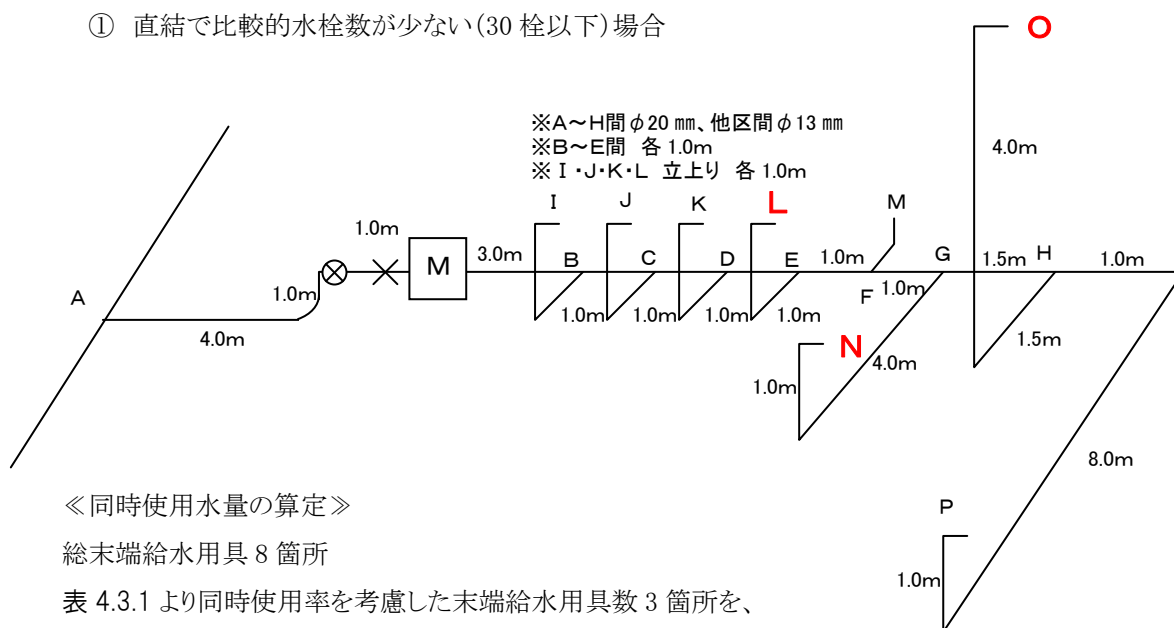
① 直結で比較的水栓数が少ない(30 栓以下)場合

O

※A～H間 $\phi$20 ㎜、他区間 $\phi$13 ㎜
※B～E間 各 1.0m
※ I・J・K・L 立上り 各 1.0m

4.0m

I J K L M

1.0m

M

3.0m B C D E 1.0m G 1.5m H 1.0m

A

1.0m

F 1.0m

1.0m 1.0m 1.0m 1.0m

4.0m

1.5m

N

4.0m

1.0m

8.0m

≪同時使用水量の算定≫

総末端給水用具 8 箇所

P

表 4.3.1 より同時使用率を考慮した末端給水用具数 3 箇所を、

1.0m